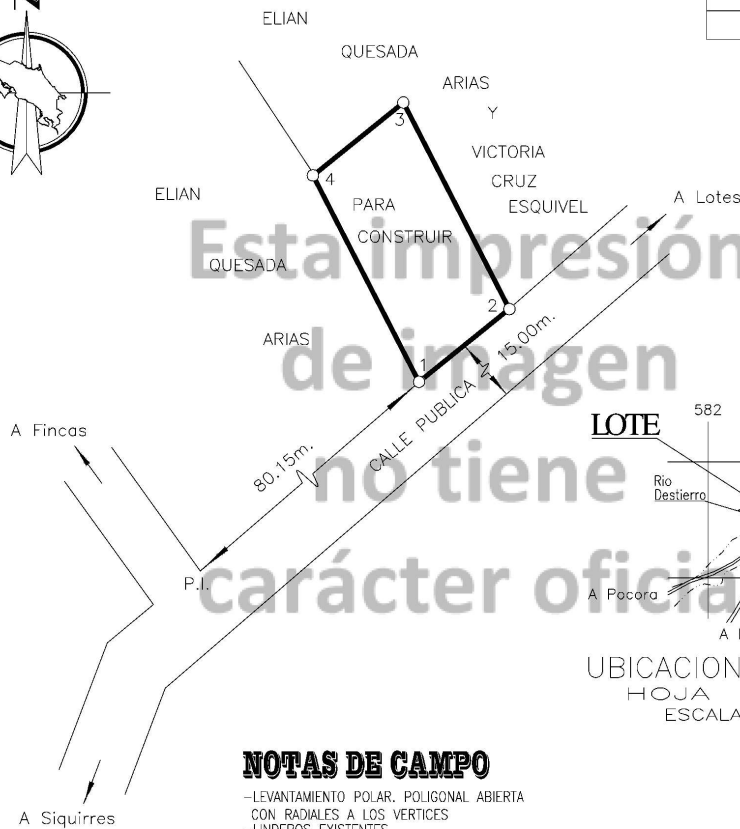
ELIAN

QUESADA

ARIAS

Y

VICTORIA

CRUZ

ESQUIVEL

ELIAN

QUESADA

ARIAS

3

4

PARA CONSTRUIR

2

1

A Lotes

Esta impresión de imagen no tiene carácter oficial

15.00m.

CALLE PUBLICA

80.15m.

A Fincas

P.I.

LOTE

582

Rio Destierro

A Pocora

A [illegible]

UBICACION

HOJA

ESCALA

A Siquirres

NOTAS DE CAMPO

-LEVANTAMIENTO POLAR. POLIGONAL ABIERTA CON RADIALES A LOS VERTICES

-LINDEROS EXISTENTES